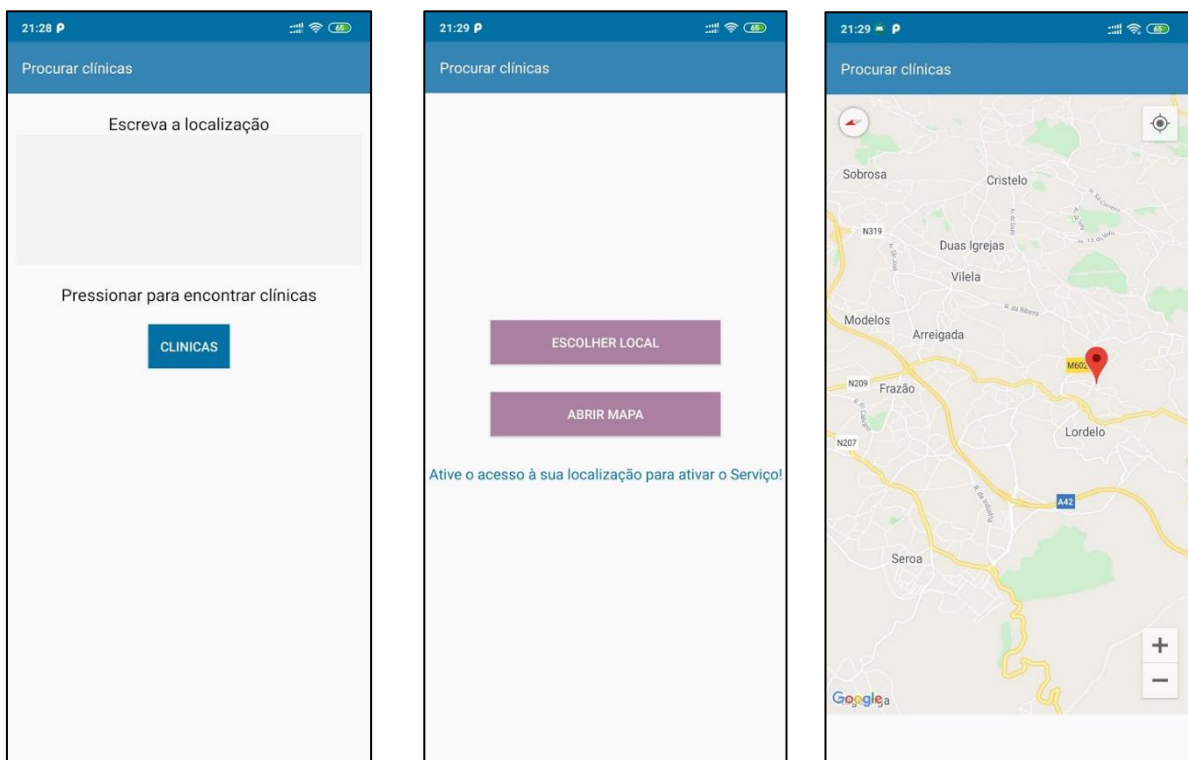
21:28 P
65

Procurar clínicas

Escreva a localização

Pressionar para encontrar clínicas

CLINICAS

21:29 P
65

Procurar clínicas

ESCOLHER LOCAL

ABRIR MAPA

Ative o acesso à sua localização para ativar o Serviço!

21:29 P
65

Procurar clínicas

Sobrosa
Cristelo
N319
Duas Igrejas
Vilela
Modelos
Arreigada
M602
N209
Frazão
N207
Lordelo
A42
Seroa

+
−

Google